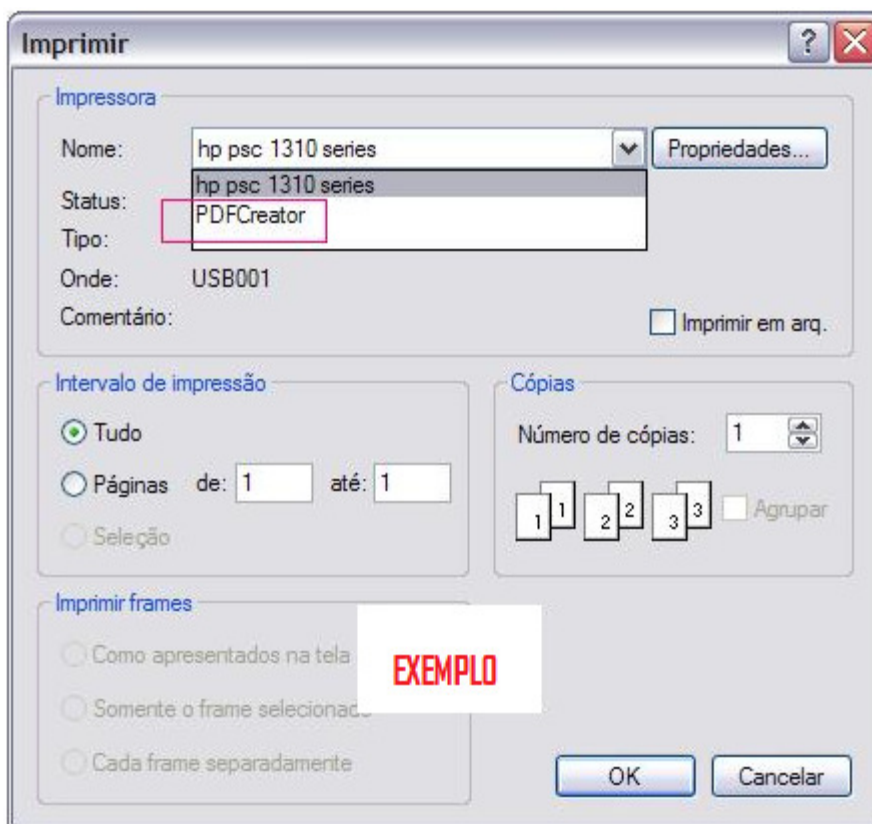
Imprimir

?

Impressora

Nome: hp psc 1310 series

Propriedades...

hp psc 1310 series

PDFCreator

Status:

Tipo:

Onde: USB001

Comentário:

Imprimir em arq.

Intervalo de impressão

Tudo

Páginas de: 1 até: 1

Seleção

Cópias

Número de cópias: 1

1 1 2 2 3 3

Agrupar

Imprimir frames

Como apresentados na tela

Somente o frame selecionado

Cada frame separadamente

EXEMPLO

OK

Cancelar